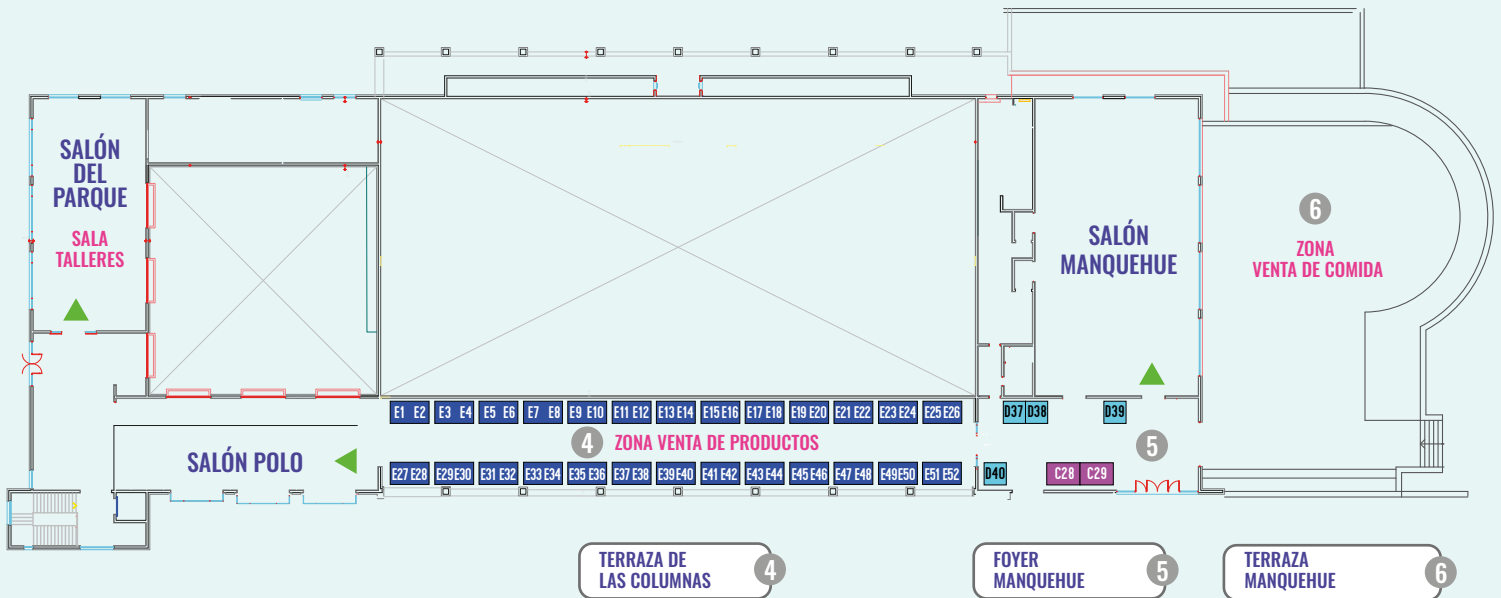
SALÓN DEL PARQUE

SALA TALLERES

SALÓN MANQUEHUE

6

ZONA VENTA DE COMIDA

E1 E2 E3 E4 E5 E6 E7 E8 E9 E10 E11 E12 E13 E14 E15 E16 E17 E18 E19 E20 E21 E22 E23 E24 E25 E26 D37 D38 D39

4 ZONA VENTA DE PRODUCTOS

5

SALÓN POLO

E27 E28 E29 E30 E31 E32 E33 E34 E35 E36 E37 E38 E39 E40 E41 E42 E43 E44 E45 E46 E47 E48 E49 E50 E51 E52 D40 C28 C29

TERRAZA DE LAS COLUMNAS 4

FOYER MANQUEHUE 5

TERRAZA MANQUEHUE 6